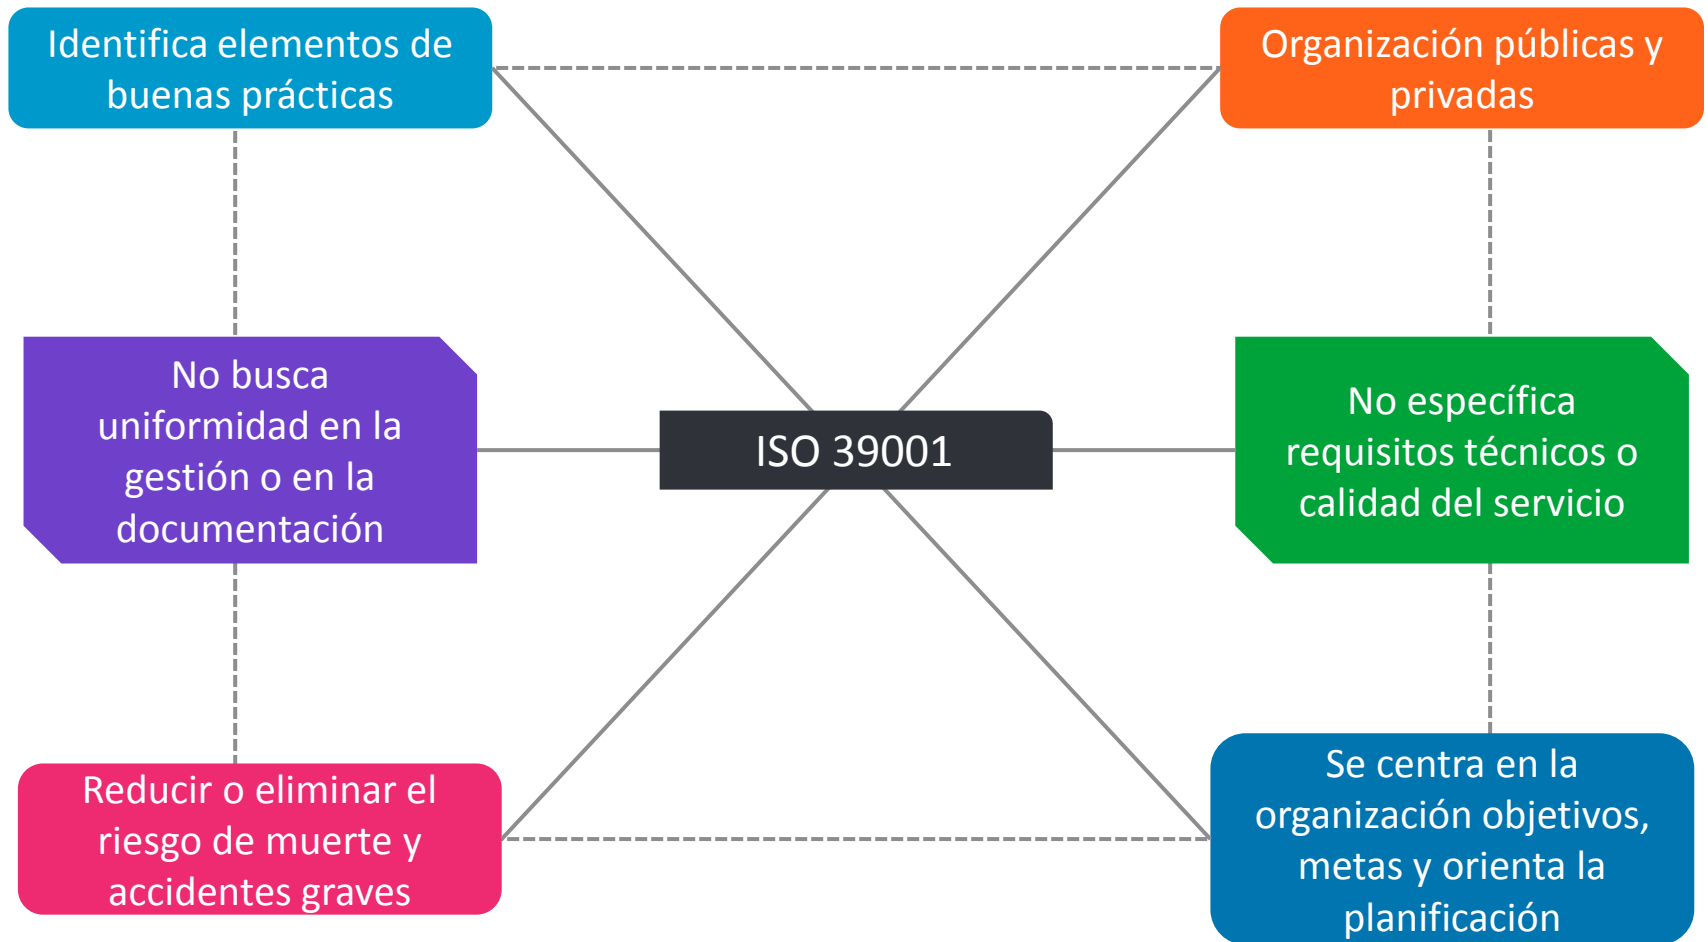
Identifica elementos de buenas prácticas

Organización públicas y privadas

No busca uniformidad en la gestión o en la documentación

ISO 39001

No específica requisitos técnicos o calidad del servicio

Reducir o eliminar el riesgo de muerte y accidentes graves

Se centra en la organización objetivos, metas y orienta la planificación